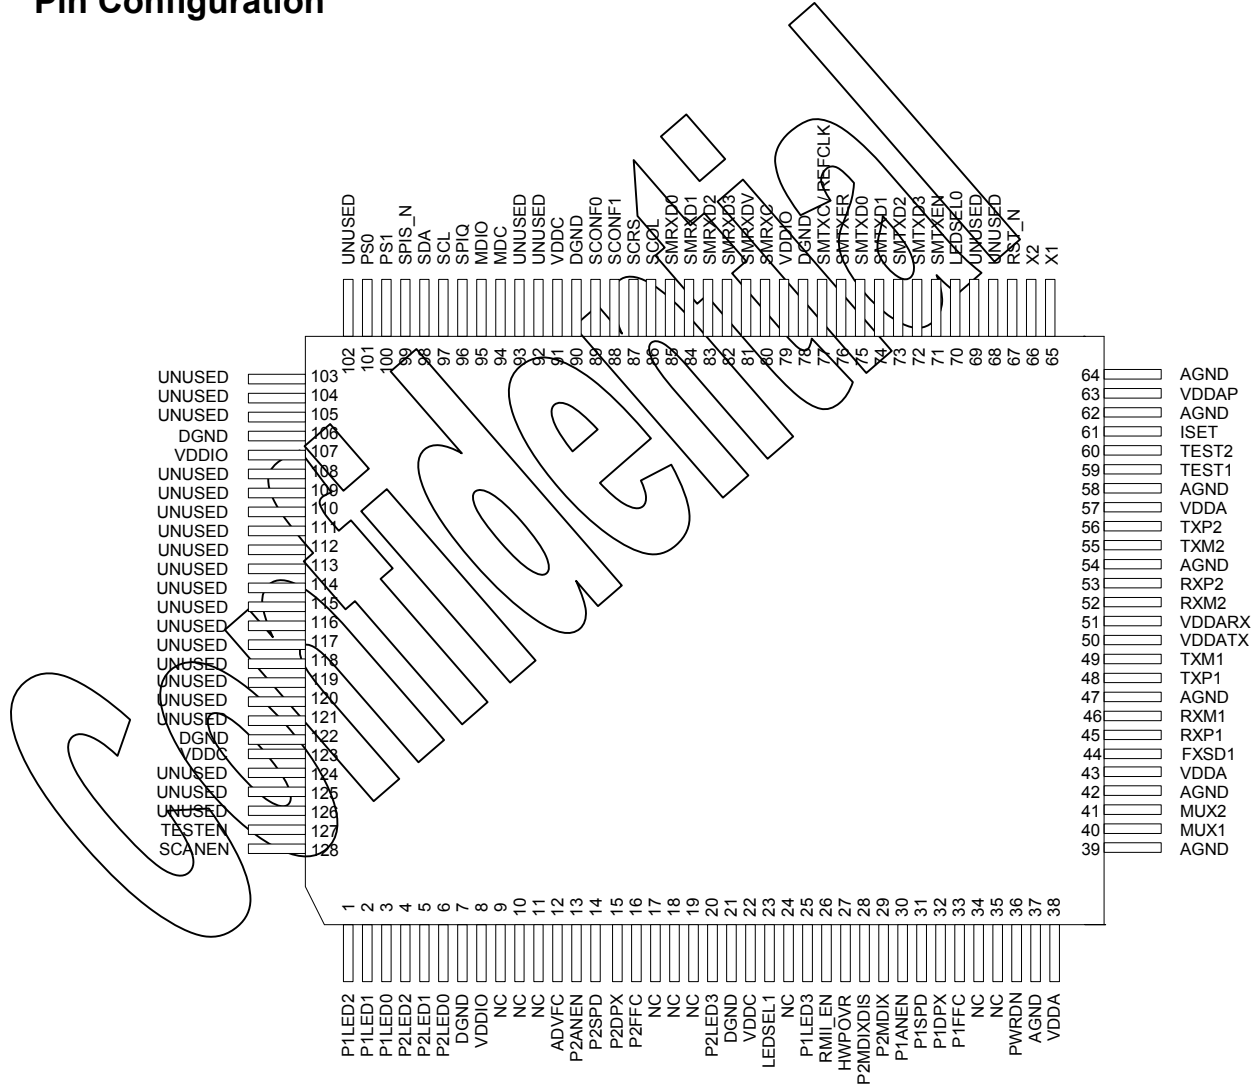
Pin Configuration

Confidential

UNUSED
PS0
PS1
SPIS_N
SDA
SCL
SPIQ
MDIO
MDC
UNUSED
UNUSED
VDDC
DGND
SCONF0
SCONF1
SCRS
SCOL
SMRXD0
SMRXD1
SMRXD2
SMRXD3
SMRXDV
SMRXC
VDDIO
DGND
SMTXC/REFCLK
SMTXER
SMTXD0
SMTXD1
SMTXD2
SMTXD3
SMTXEN
LEDSEL0
UNUSED
UNUSED
RST_N
X2
X1

102 101 100 99 98 97 96 95 94 93 92 91 90 89 88 87 86 85 84 83 82 81 80 79 78 77 76 75 74 73 72 71 70 69 68 67 66 65

UNUSED 103
UNUSED 104
UNUSED 105
DGND 106
VDDIO 107
UNUSED 108
UNUSED 109
UNUSED 110
UNUSED 111
UNUSED 112
UNUSED 113
UNUSED 114
UNUSED 115
UNUSED 116
UNUSED 117
UNUSED 118
UNUSED 119
UNUSED 120
UNUSED 121
DGND 122
VDDC 123
UNUSED 124
UNUSED 125
UNUSED 126
TESTEN 127
SCANEN 128

64 AGND
63 VDDAP
62 AGND
61 ISET
60 TEST2
59 TEST1
58 AGND
57 VDDA
56 TXP2
55 TXM2
54 AGND
53 RXP2
52 RXM2
51 VDDARX
50 VDDATX
49 TXM1
48 TXP1
47 AGND
46 RXM1
45 RXP1
44 FXSD1
43 VDDA
42 AGND
41 MUX2
40 MUX1
39 AGND

1 2 3 4 5 6 7 8 9 10 11 12 13 14 15 16 17 18 19 20 21 22 23 24 25 26 27 28 29 30 31 32 33 34 35 36 37 38

P1LED2
P1LED1
P1LED0
P2LED2
P2LED1
P2LED0
DGND
VDDIO
NC
NC
NC
ADVFC
P2ANEN
P2SPD
P2DPX
P2FFC
NC
NC
NC
P2LED3
DGND
VDDC
LEDSEL1
NC
P1LED3
RMII_EN
HWPOVR
P2MDIXDIS
P2MDIX
P1ANEN
P1SPD
P1DPX
P1FFC
NC
NC
PWRDN
AGND
VDDA